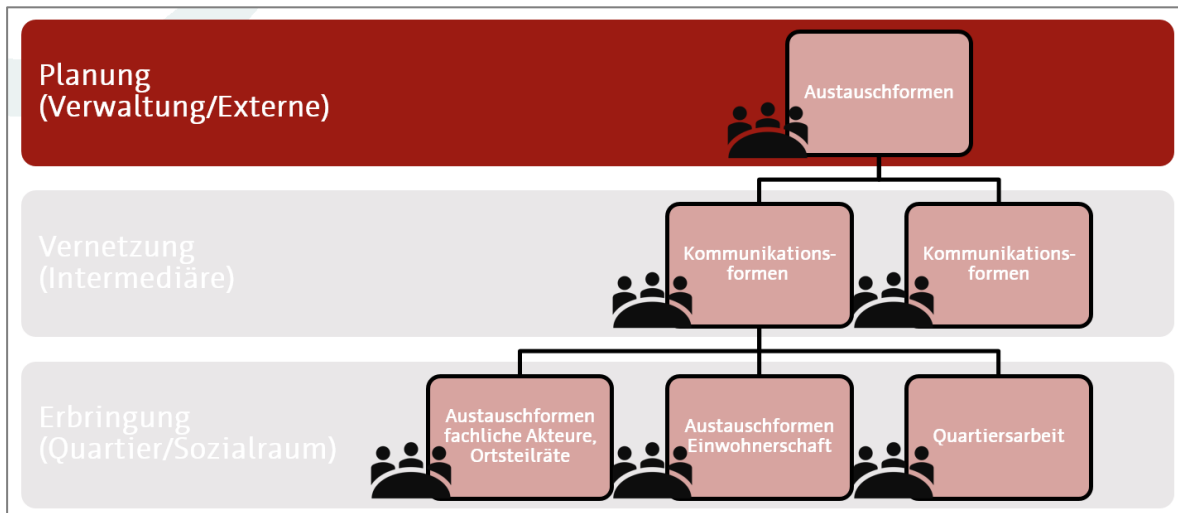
Planung (Verwaltung/Externe)

Austauschformen

Vernetzung (Intermediäre)

Kommunikationsformen

Kommunikationsformen

Erbringung (Quartier/Sozialraum)

Austauschformen fachliche Akteure, Ortsteilräte

Austauschformen Einwohnerschaft

Quartiersarbeit